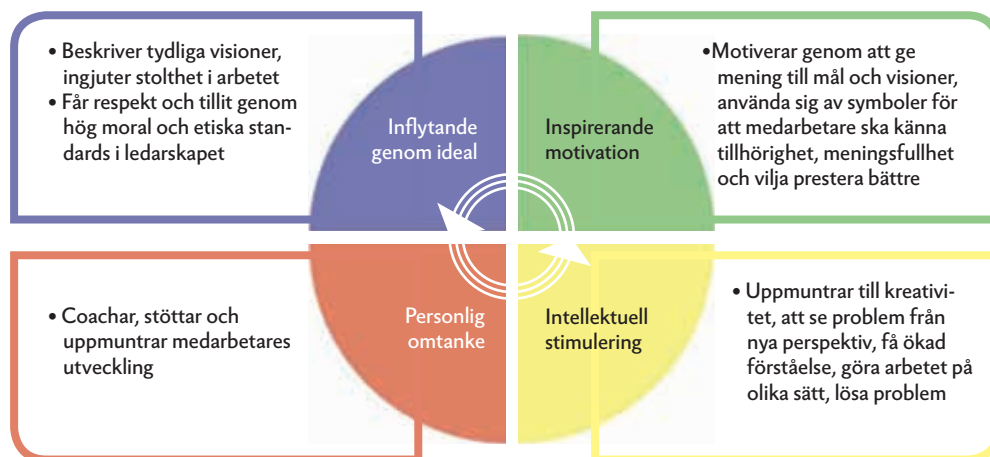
• Beskriver tydliga visioner, ingjuter stolthet i arbetet
• Får respekt och tillit genom hög moral och etiska standards i ledarskapet

Inflytande genom ideal

Inspirerande motivation

•Motiverar genom att ge mening till mål och visioner, använda sig av symboler för att medarbetare ska känna tillhörighet, meningsfullhet och vilja prestera bättre

• Coachar, stöttar och uppmuntrar medarbetares utveckling

Personlig omtanke

Intellektuell stimulering

• Uppmuntrar till kreativitet, att se problem från nya perspektiv, få ökad förståelse, göra arbetet på olika sätt, lösa problem